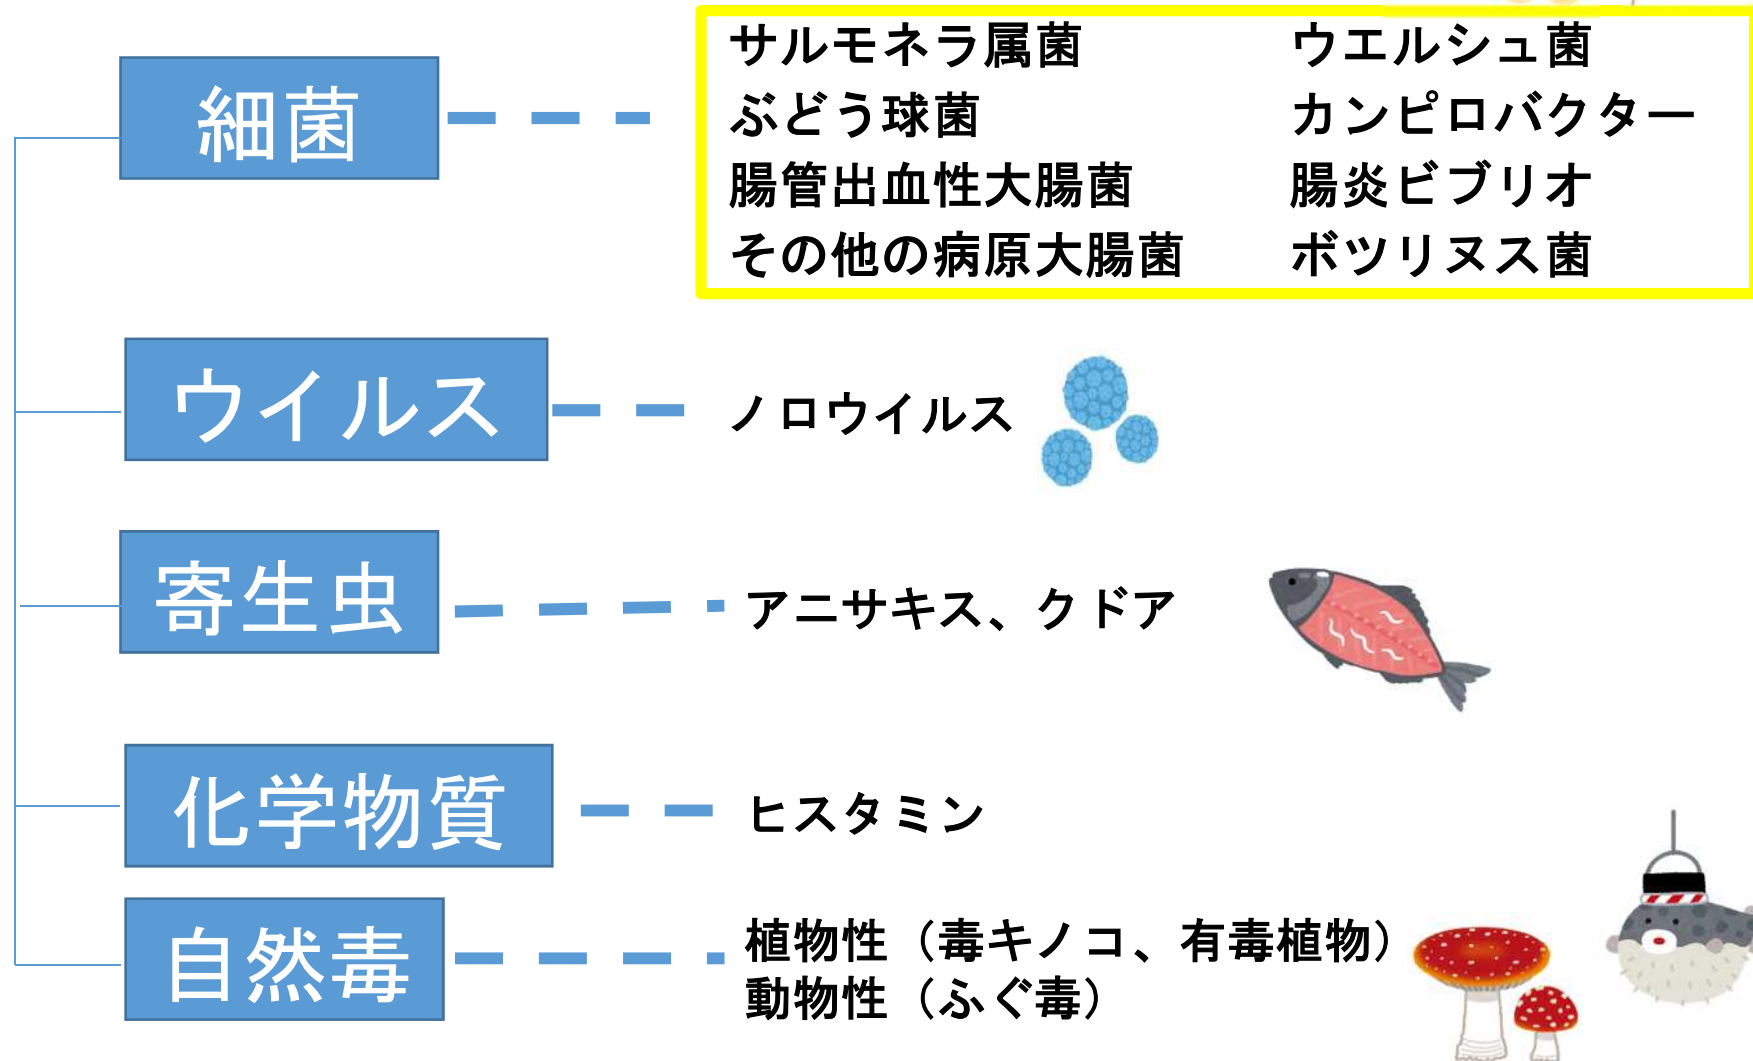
細菌

サルモネラ属菌
ぶどう球菌
腸管出血性大腸菌
その他の病原大腸菌

ウエルシュ菌
カンピロバクター
腸炎ビブリオ
ボツリヌス菌

ウイルス

ノロウイルス

寄生虫

アニサキス、クドア

化学物質

ヒスタミン

自然毒

植物性（毒キノコ、有毒植物）
動物性（ふぐ毒）